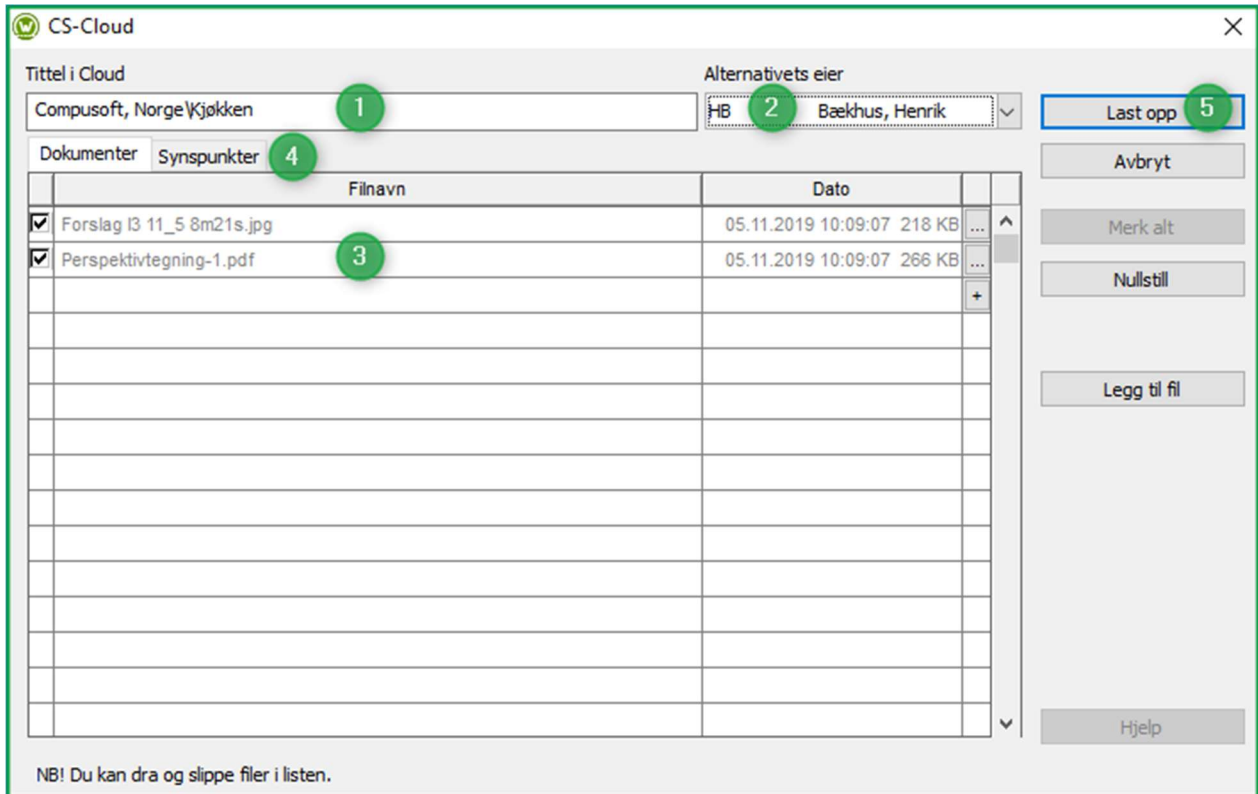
CS-Cloud

Tittel i Cloud

Compusoft, Norge\Kjøkken

1

Alternativets eier

HB Bækhus, Henrik

2

Last opp

5

Avbryt

Dokumenter

Synspunkter

4

| | Filnavn | Dato | |
|---|---|---|---|
| ☑ | Forslag I3 11_5 8m21s.jpg | 05.11.2019 10:09:07 218 KB | ... |
| ☑ | Perspektivtegning-1.pdf | 05.11.2019 10:09:07 266 KB | ... |
| | | | + |

3

Merk alt

Nullstill

Legg til fil

Hjelp

NB! Du kan dra og slippe filer i listen.